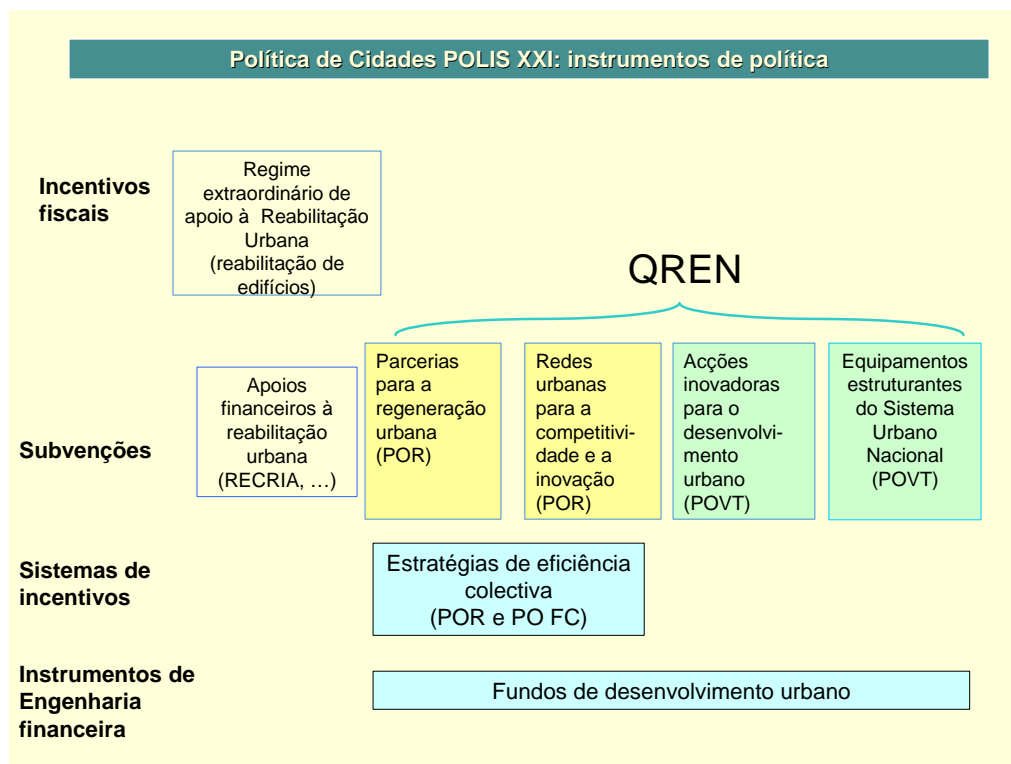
Política de Cidades POLIS XXI: instrumentos de política

Incentivos fiscais

Regime extraordinário de apoio à Reabilitação Urbana (reabilitação de edifícios)

QREN

Subvenções

Apoios financeiros à reabilitação urbana (RECRIA, …)

Parcerias para a regeneração urbana (POR)

Redes urbanas para a competitividade e a inovação (POR)

Acções inovadoras para o desenvolvimento urbano (POVT)

Equipamentos estruturantes do Sistema Urbano Nacional (POVT)

Sistemas de incentivos

Estratégias de eficiência colectiva (POR e PO FC)

Instrumentos de Engenharia financeira

Fundos de desenvolvimento urbano